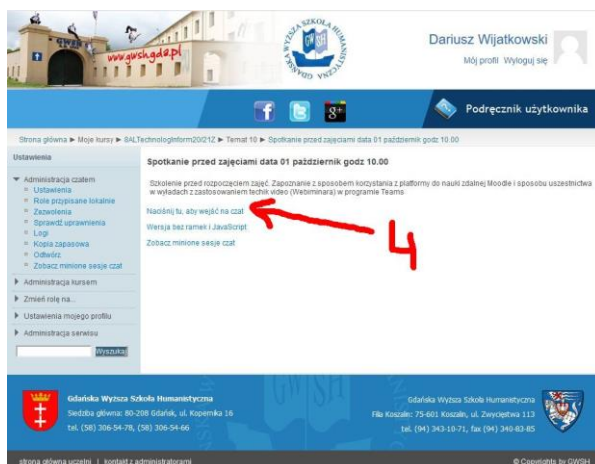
www.gwsh.gda.pl

GDAŃSKA WYŻSZA SZKOŁA HUMANISTYCZNA GWSH

Dariusz Wijatkowski
Mój profil Wyloguj się

f
g+
Podręcznik użytkownika

Strona główna ► Moje kursy ► 8ALTechnologInform20/21Z ► Temat 10 ► Spotkanie przed zajęciami data 01 październik godz 10.00

Ustawienia

Administracja czatem
Ustawienia
Role przypisane lokalnie
Zezwolenia
Sprawdź uprawnienia
Logi
Kopia zapasowa
Odtwórz
Zobacz minione sesje czat

Administracja kursem
Zmień rolę na...
Ustawienia mojego profilu
Administracja serwisu

Wyszukaj

Spotkanie przed zajęciami data 01 październik godz 10.00

Szkolenie przed rozpoczęciem zajęć. Zapoznanie z sposobem korzystania z platformy do nauki zdalnej Moodle i sposobu uczestnictwa w wykładach z zastosowaniem techik video (Webiminara) w programie Teams

Naciśnij tu, aby wejść na czat

Wersja bez ramek i JavaScript

Zobacz minione sesje czat

4

Gdańska Wyższa Szkoła Humanistyczna
Siedziba główna: 80-208 Gdańsk, ul. Kopernika 16
tel. (58) 306-54-78, (58) 306-54-66

GWSH

Gdańska Wyższa Szkoła Humanistyczna
Filia Koszalin: 75-601 Koszalin, ul. Zwycięstwa 113
tel. (94) 343-10-71, fax (94) 340-83-85

strona główna uczelni | kontakt z administratorami

© Copyrights by GWSH